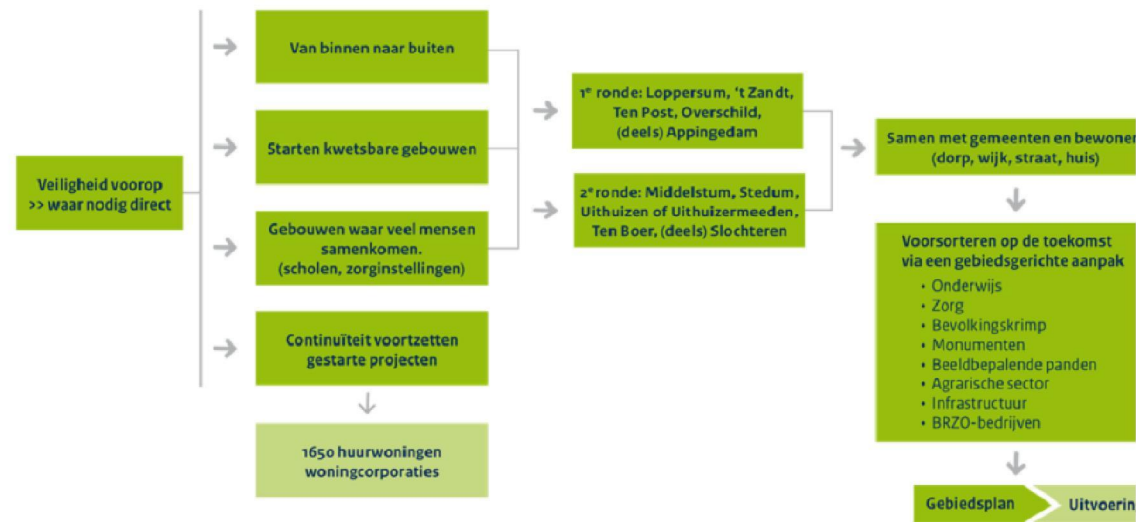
Veiligheid voorop >> waar nodig direct

Van binnen naar buiten

Starten kwetsbare gebouwen

Gebouwen waar veel mensen samenkomen. (scholen, zorginstellingen)

Continuïteit voortzetten gestarte projecten

1650 huurwoningen woningcorporaties

1$^e$ ronde: Loppersum, 't Zandt, Ten Post, Overschild, (deels) Appingedam

2$^e$ ronde: Middelstum, Stedum, Uithuizen of Uithuizermeeden, Ten Boer, (deels) Slochteren

Samen met gemeenten en bewoner (dorp, wijk, straat, huis)

Voorsorteren op de toekomst via een gebiedsgerichte aanpak
• Onderwijs
• Zorg
• Bevolkingskrimp
• Monumenten
• Beeldbepalende panden
• Agrarische sector
• Infrastructuur
• BRZO-bedrijven

Gebiedsplan

Uitvoerin